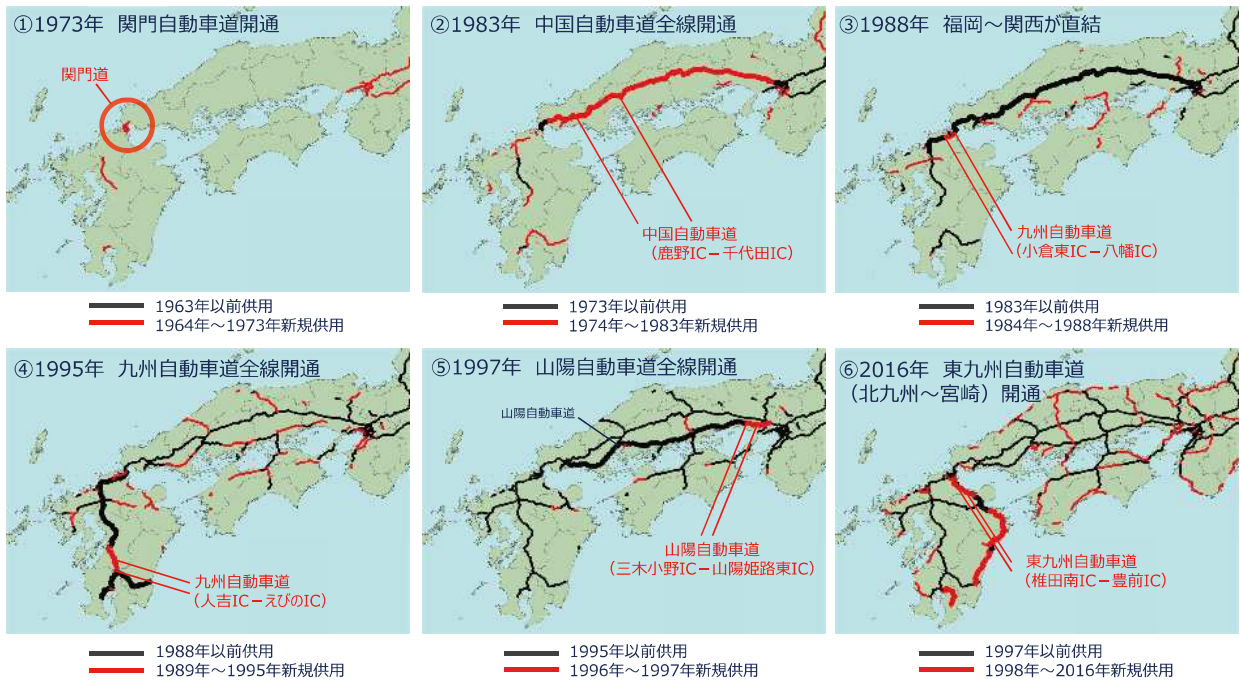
①1973年　関門自動車道開通

関門道

1963年以前供用
1964年～1973年新規供用

②1983年　中国自動車道全線開通

中国自動車道
（鹿野IC－千代田IC）

1973年以前供用
1974年～1983年新規供用

③1988年　福岡～関西が直結

九州自動車道
（小倉東IC－八幡IC）

1983年以前供用
1984年～1988年新規供用

④1995年　九州自動車道全線開通

九州自動車道
（人吉IC－えびのIC）

1988年以前供用
1989年～1995年新規供用

⑤1997年　山陽自動車道全線開通

山陽自動車道

山陽自動車道
（三木小野IC－山陽姫路東IC）

1995年以前供用
1996年～1997年新規供用

⑥2016年　東九州自動車道
（北九州～宮崎）開通

東九州自動車道
（椎田南IC－豊前IC）

1997年以前供用
1998年～2016年新規供用